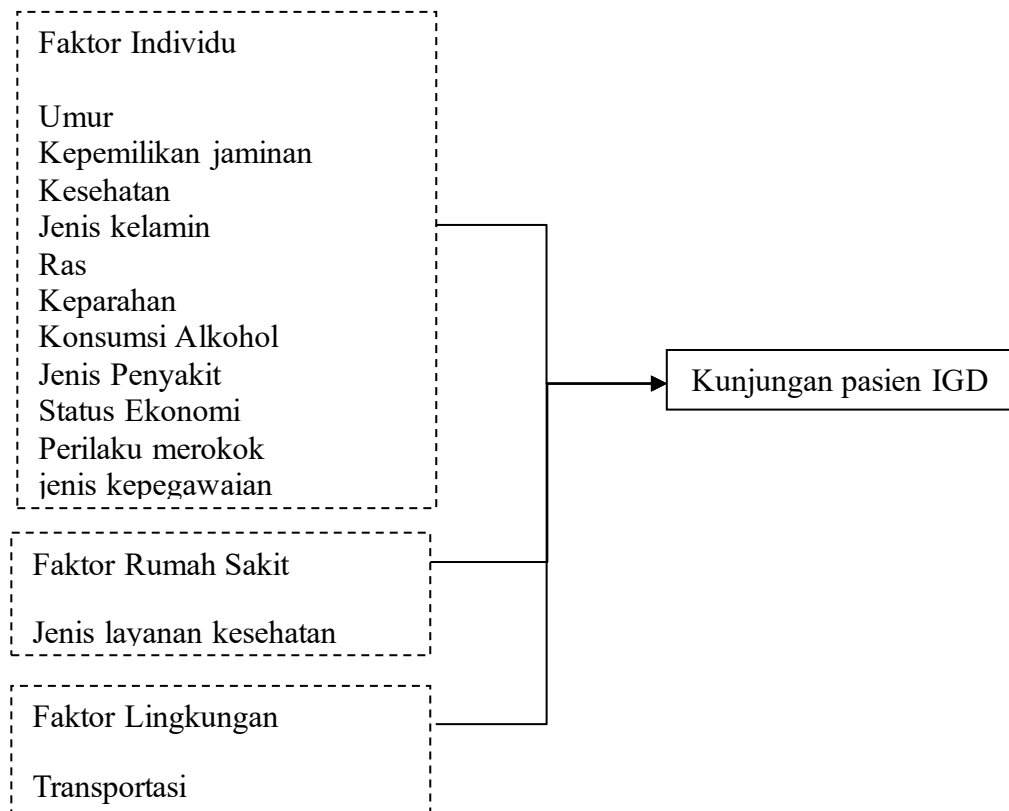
Faktor Individu

Umur
Kepemilikan jaminan
Kesehatan
Jenis kelamin
Ras
Keparahan
Konsumsi Alkohol
Jenis Penyakit
Status Ekonomi
Perilaku merokok
jenis kepegawaian

Faktor Rumah Sakit

Jenis layanan kesehatan

Faktor Lingkungan

Transportasi

Kunjungan pasien IGD